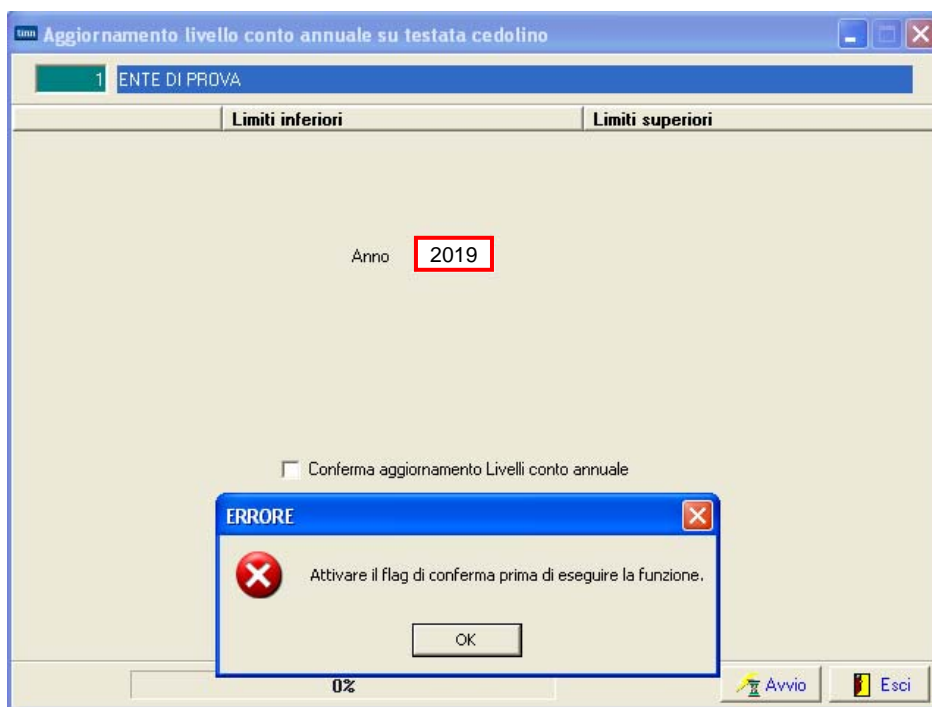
tinn Aggiornamento livello conto annuale su testata cedolino

1 ENTE DI PROVA

Limiti inferiori | Limiti superiori

Anno 2019

Conferma aggiornamento Livelli conto annuale

ERRORE

Attivare il flag di conferma prima di eseguire la funzione.

OK

0%

Avvio

Esci